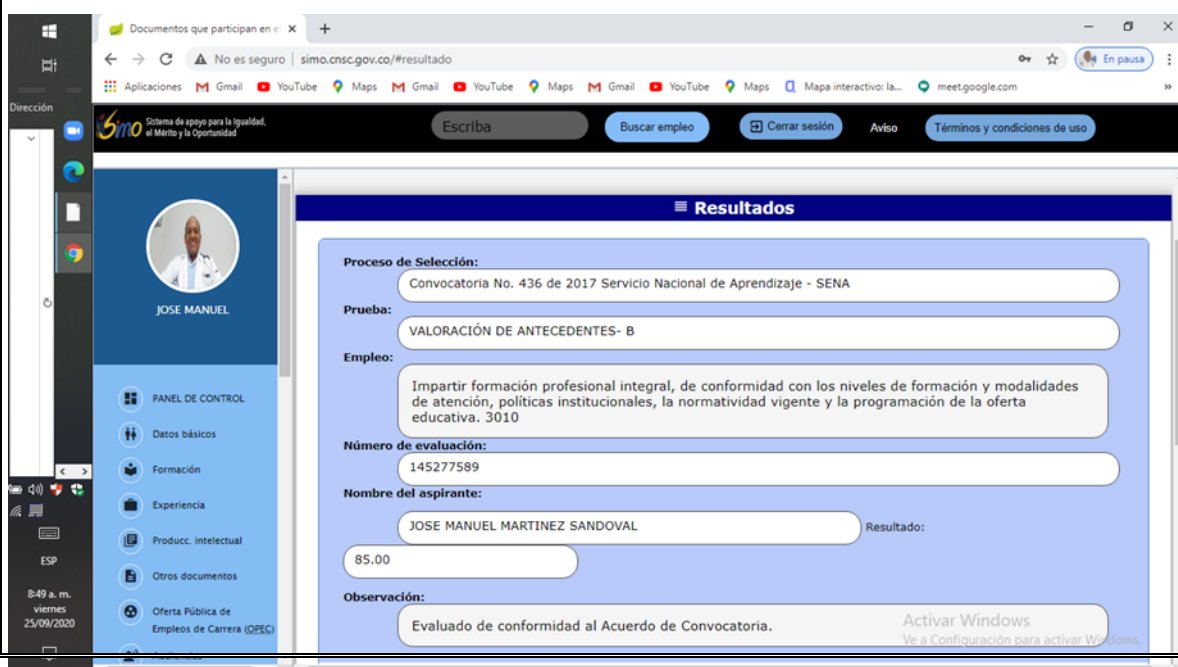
Dirección

Documentos que participan en e ×
+
No es seguro | simo.cnsc.gov.co/#resultado
En pausa
Aplicaciones Gmail YouTube Maps Gmail YouTube Maps Gmail YouTube Maps Mapa interactivo: la... meet.google.com

Simo Sistema de apoyo para la Igualdad, el Mérito y la Oportunidad
Escriba
Buscar empleo
Cerrar sesión
Aviso
Términos y condiciones de uso

JOSE MANUEL

PANEL DE CONTROL
Datos básicos
Formación
Experiencia
Producc. intelectual
Otros documentos
Oferta Pública de Empleos de Carrera (OPEC)

≡ Resultados

Proceso de Selección:
Convocatoria No. 436 de 2017 Servicio Nacional de Aprendizaje - SENA
Prueba:
VALORACIÓN DE ANTECEDENTES- B
Empleo:
Impartir formación profesional integral, de conformidad con los niveles de formación y modalidades de atención, políticas institucionales, la normatividad vigente y la programación de la oferta educativa. 3010
Número de evaluación:
145277589
Nombre del aspirante:
JOSE MANUEL MARTINEZ SANDOVAL
Resultado:
85.00
Observación:
Evaluado de conformidad al Acuerdo de Convocatoria.

Activar Windows
Ve a Configuración para activar Windows.

ESP
8:49 a. m.
viernes
25/09/2020